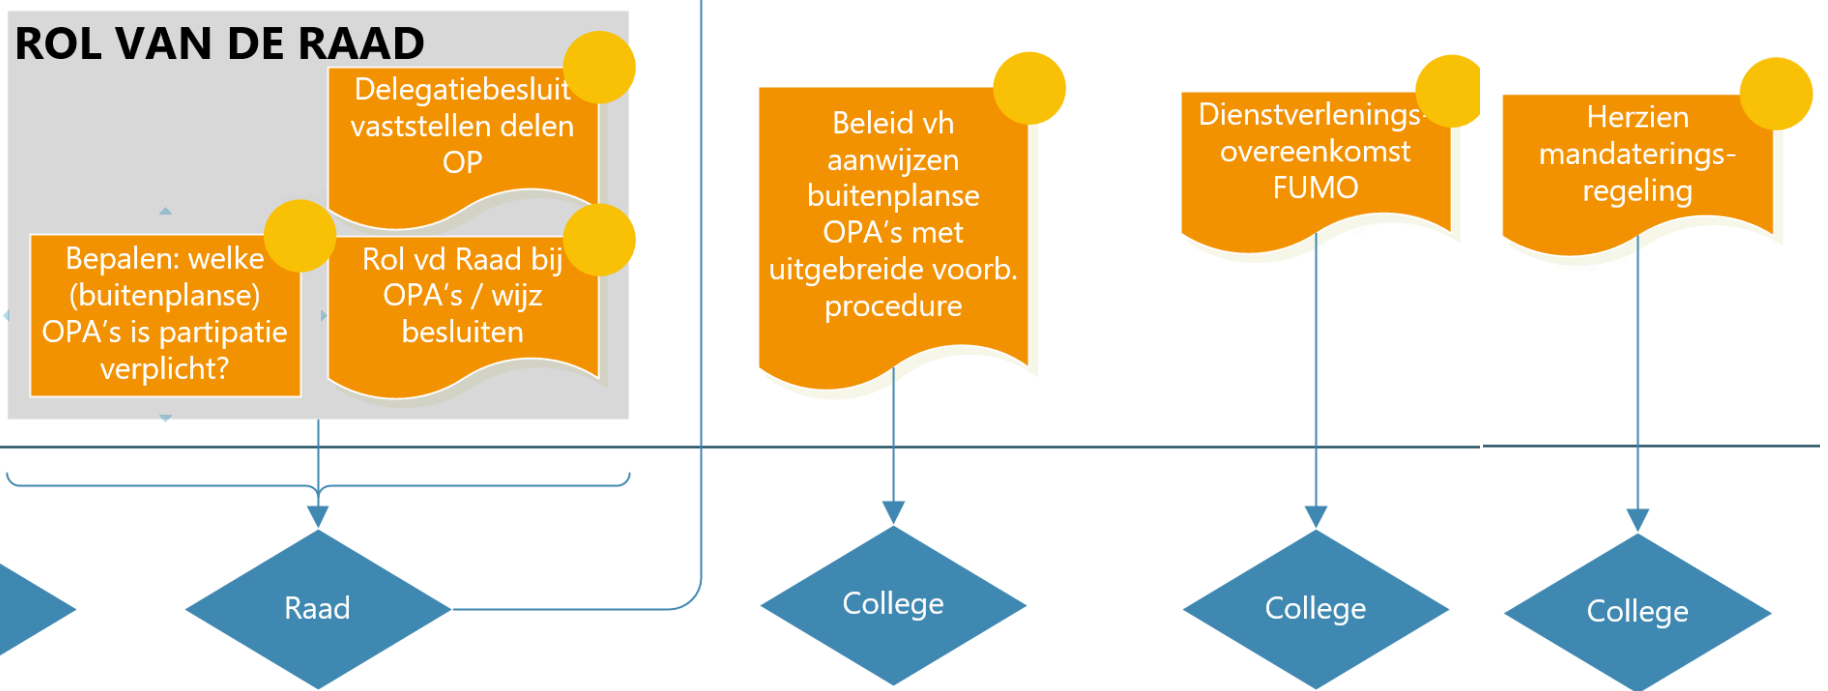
ROL VAN DE RAAD

Delegatiebesluit vaststellen delen OP

Bepalen: welke (buitenplanse) OPA's is partipatie verplicht?

Rol vd Raad bij OPA's / wijz besluiten

Raad

Beleid vh aanwijzen buitenplanse OPA's met uitgebreide voorb. procedure

College

Dienstverlenings-overeenkomst FUMO

College

Herzien mandaterings-regeling

College